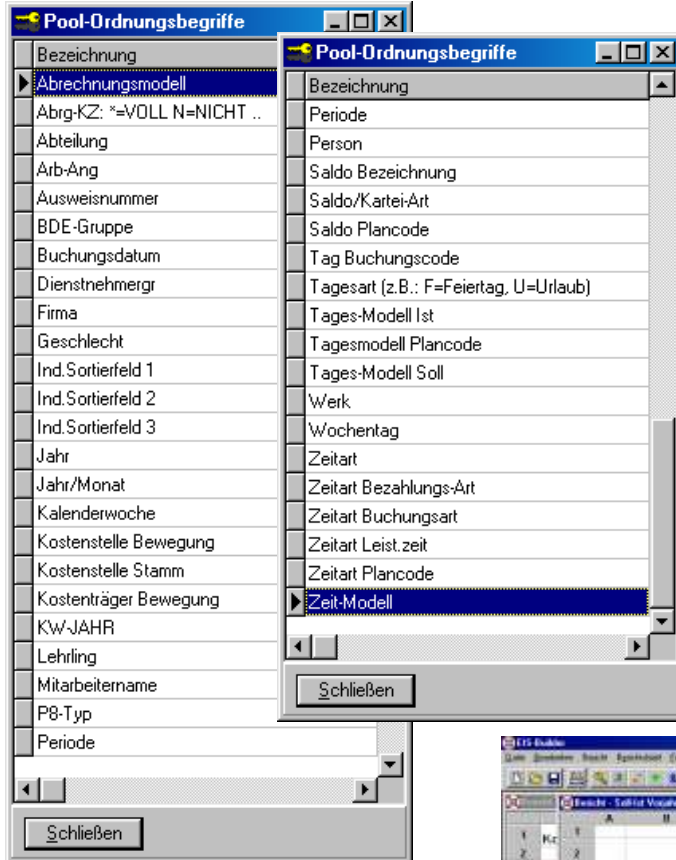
Pool-Ordnungsbegriffe

Bezeichnung
Abrechnungsmodell
Abrg-KZ: *=VOLL N=NICHT ..
Abteilung
Arb-Ang
Ausweisnummer
BDE-Gruppe
Buchungsdatum
Dienstnehmergr
Firma
Geschlecht
Ind.Sortierfeld 1
Ind.Sortierfeld 2
Ind.Sortierfeld 3
Jahr
Jahr/Monat
Kalenderwoche
Kostenstelle Bewegung
Kostenstelle Stamm
Kostenträger Bewegung
KW-JAHR
Lehrling
Mitarbeitername
P8-Typ
Periode

Schließen

Pool-Ordnungsbegriffe

Bezeichnung
Periode
Person
Saldo Bezeichnung
Saldo/Kartei-Art
Saldo Plancode
Tag Buchungscode
Tagesart (z.B.: F=Feiertag, U=Urlaub)
Tages-Modell Ist
Tagesmodell Plancode
Tages-Modell Soll
Werk
Wochentag
Zeitart
Zeitart Bezahlungs-Art
Zeitart Buchungsart
Zeitart Leist.zeit
Zeitart Plancode
Zeit-Modell

Schließen

EIS-Builder
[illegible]